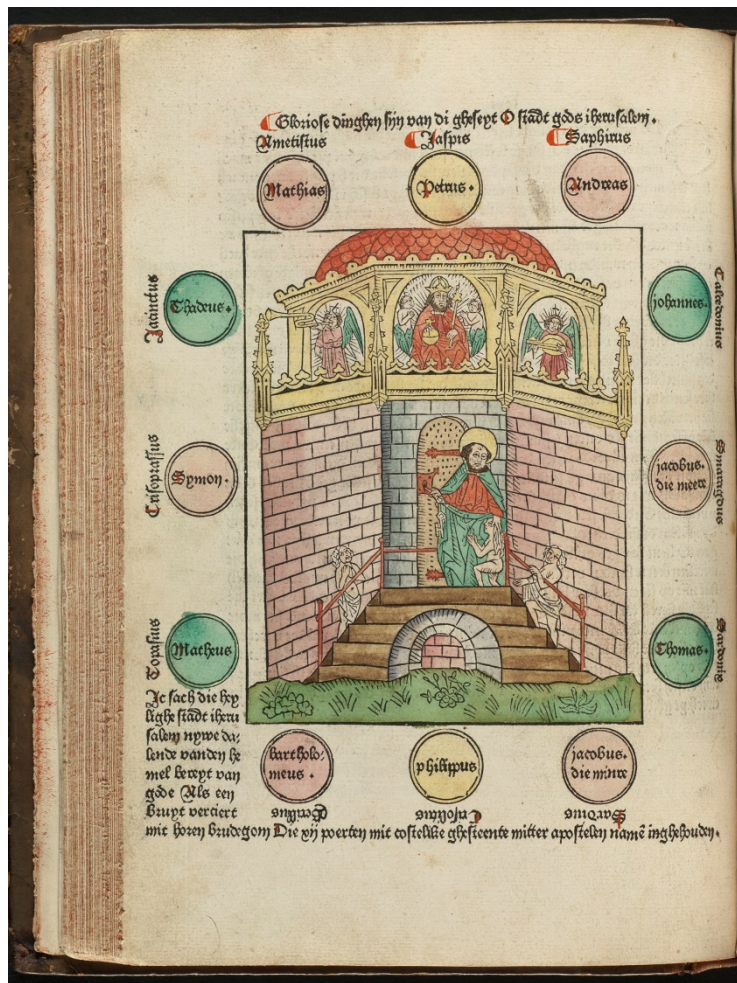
Glorioſe dinghen ſijn van di gheſeyt O ſtadt gods iherusalem.
Ametistus
Jaspis
Saphirus
Mathias
Petrus.
Andreas
Jacinctus
Thadeus.
Johannes.
Calcedonius
Crisopraſſus
Symon.
jacobus. die meer
Smaragdus
Topaſius
Matheus
Thomas.
Sardonis
Ic sach die heylighe ſtadt iherusalem nywe dalende vanden hemel bereyt van gode Als een bruyt verciert
bartholomeus.
philippus
jacobus. die minre
Berillus
Crisolitus
Sardius
mit horen brudegom Die xij poerten mit coſtelike ghesteente mitter apoſtelen namē ingheſcoudē.